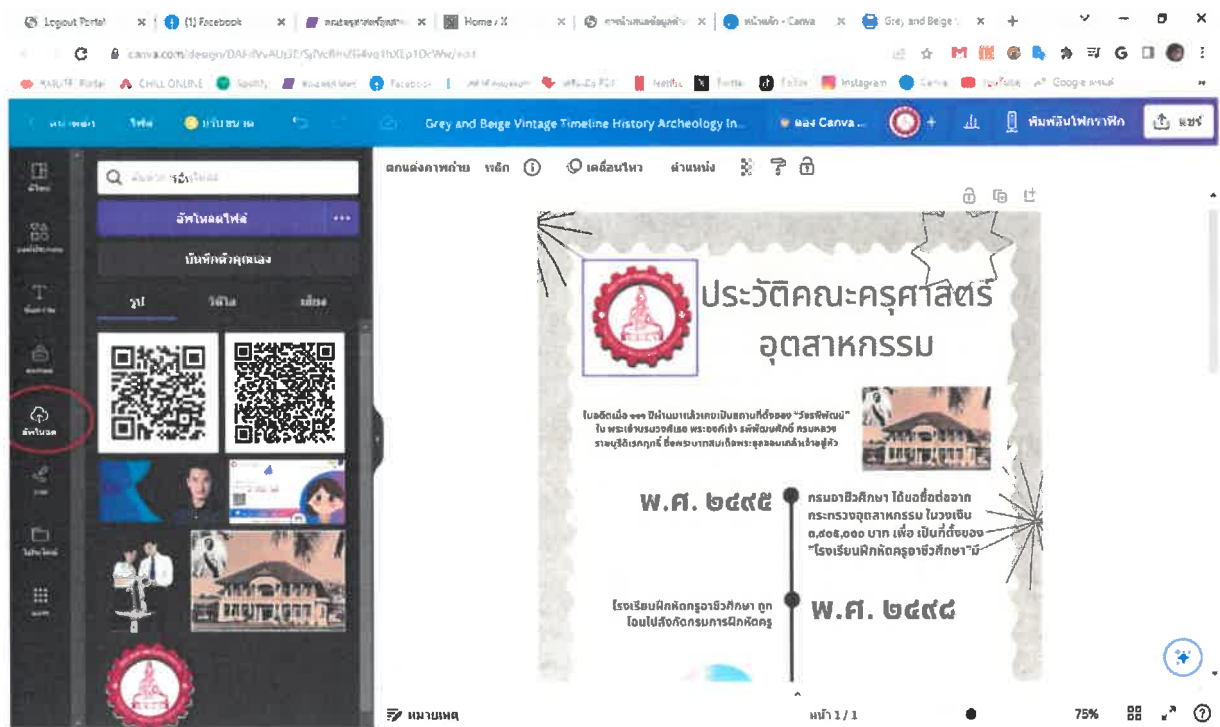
Logout Portal × (1) Facebook × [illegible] × Home / X × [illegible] × หน้าหลัก - Canva × Grey and Beige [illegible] ×

canva.com/design/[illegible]/edit

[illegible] Portal CHILL ONLINE Spotify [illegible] Facebook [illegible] Netflix Twitter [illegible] Instagram Canva YouTube Google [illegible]

หน้าหลัก ไฟล์ ปรับขนาด Grey and Beige Vintage Timeline History Archeology In... ลอง Canva ... พิมพ์ลินไฟกราฟิก แชร์

ค้นหาอัปโหลด

อัพโหลดไฟล์

บันทึกตัวคุณเอง

รูป วิดีโอ เสียง

อัพโหลด

ตกแต่งภาพถ่าย หลัก เคลื่อนไหว ตำแหน่ง

ประวัติคณะครุศาสตร์อุตสาหกรรม

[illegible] "วังรพีพัฒน์" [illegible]

พ.ศ. ๒๔๙๕

กรมอาชีวศึกษา ได้ขอซื้อต่อจาก กระทรวงอุตสาหกรรม ในวงเงิน ๓,๔๐๕,๐๐๐ บาท เพื่อ เป็นที่ตั้งของ "โรงเรียนฝึกหัดครูอาชีวศึกษา"มี

โรงเรียนฝึกหัดครูอาชีวศึกษา ถูกโอนไปสังกัดกรมการฝึกหัดครู

พ.ศ. ๒๔๙๘

หมายเหตุ หน้า 1 / 1 75%